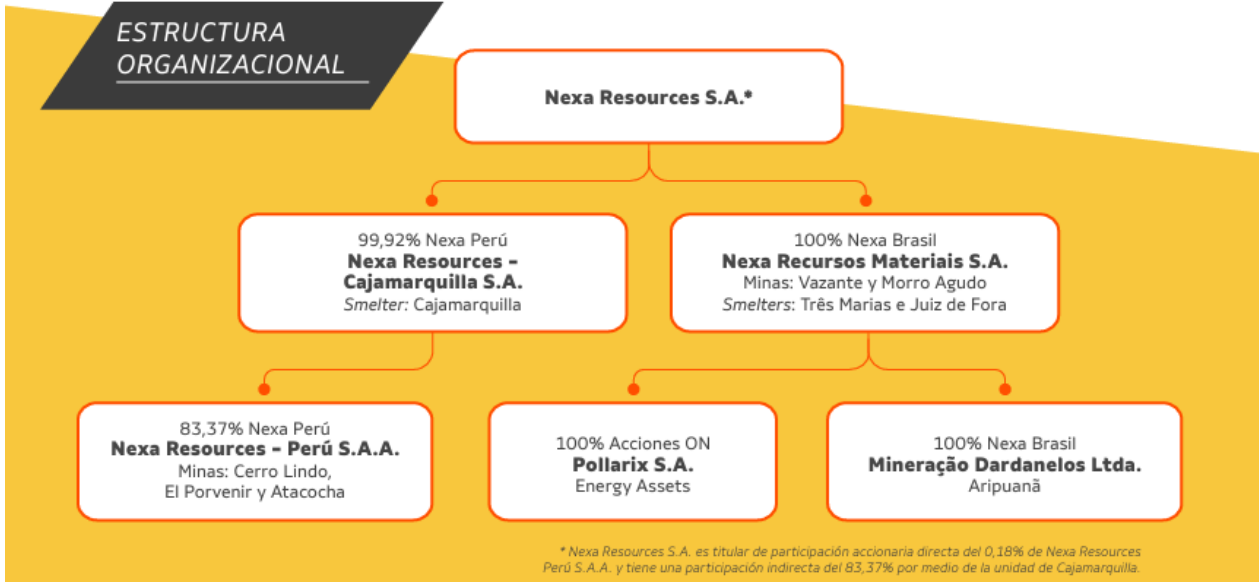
ESTRUCTURA ORGANIZACIONAL

Nexa Resources S.A.*

99,92% Nexa Perú
Nexa Resources - Cajamarquilla S.A.
Smelter: Cajamarquilla

100% Nexa Brasil
Nexa Recursos Materiais S.A.
Minas: Vazante y Morro Agudo
Smelters: Três Marias e Juiz de Fora

83,37% Nexa Perú
Nexa Resources - Perú S.A.A.
Minas: Cerro Lindo, El Porvenir y Atacocha

100% Acciones ON
Pollarix S.A.
Energy Assets

100% Nexa Brasil
Mineração Dardanelos Ltda.
Aripuanã

* Nexa Resources S.A. es titular de participación accionaria directa del 0,18% de Nexa Resources Perú S.A.A. y tiene una participación indirecta del 83,37% por medio de la unidad de Cajamarquilla.